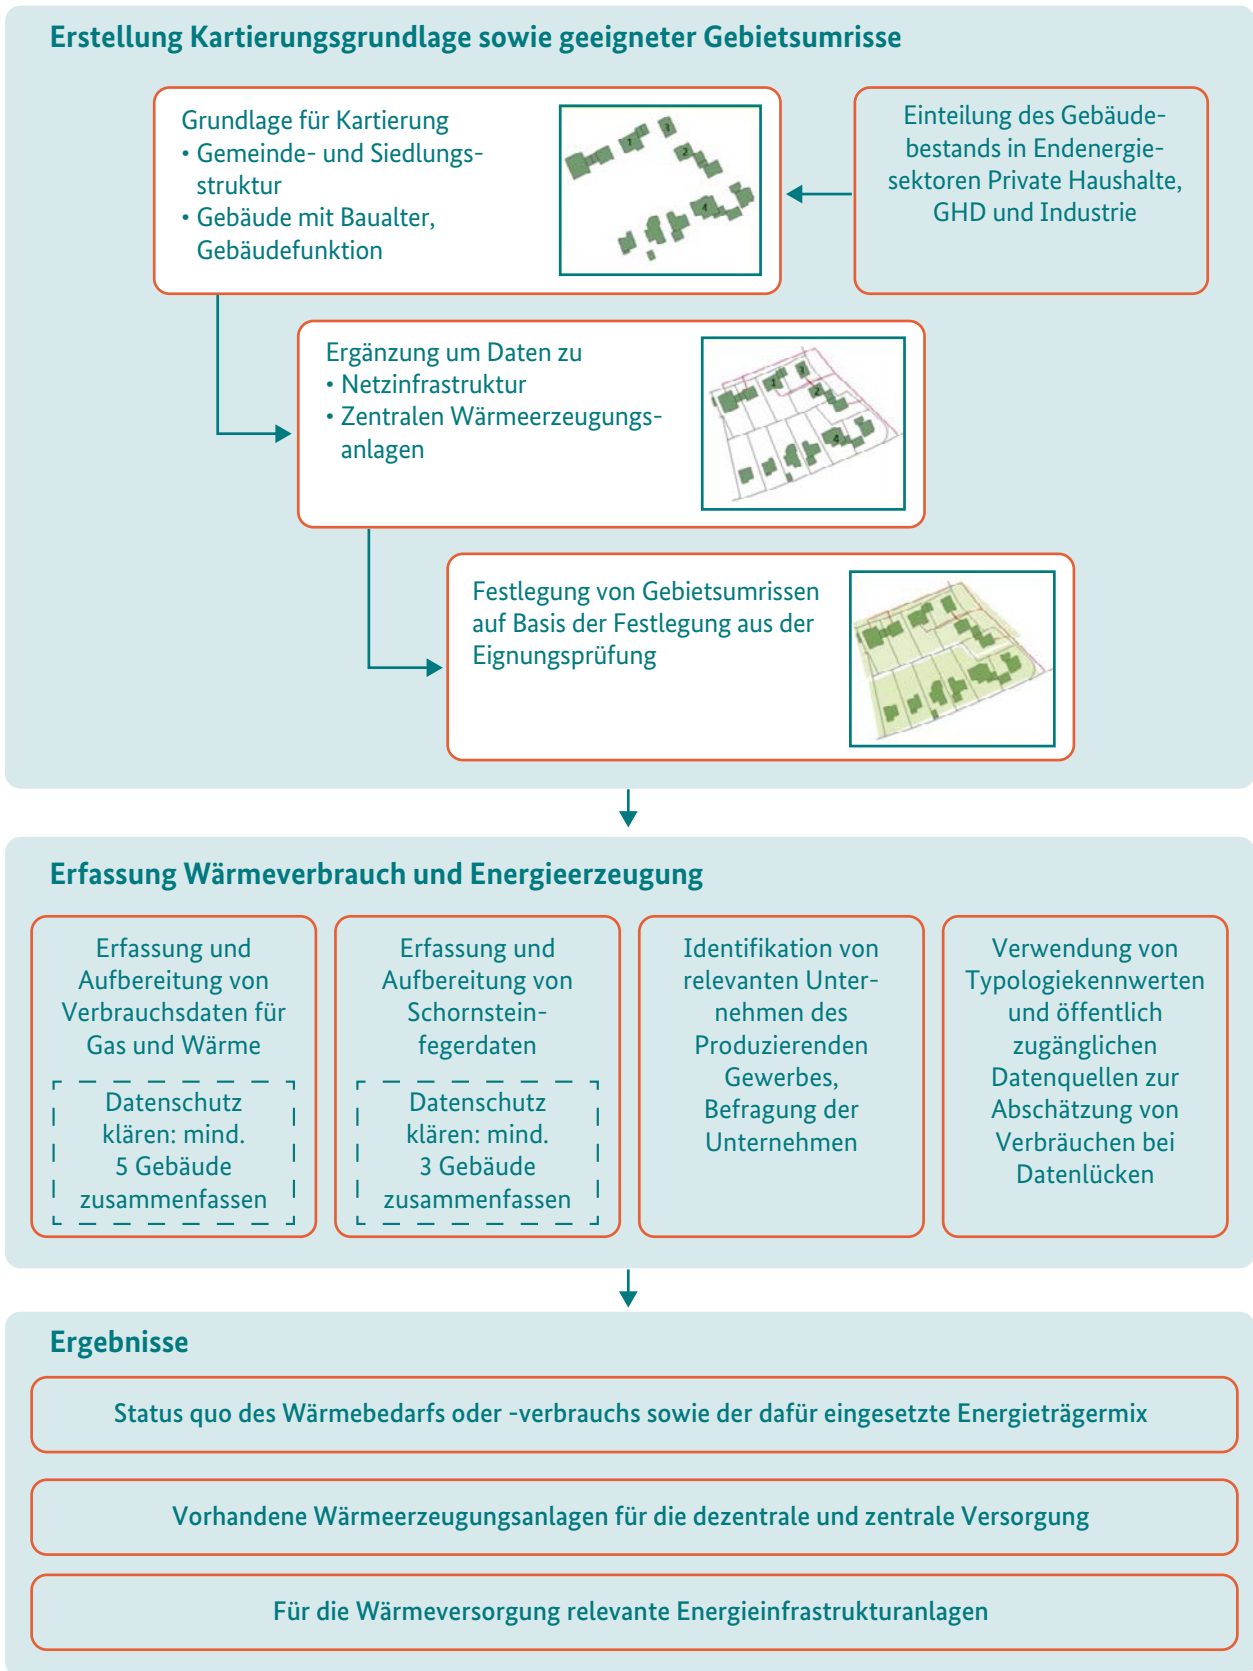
Erstellung Kartierungsgrundlage sowie geeigneter Gebietsumrisse

Grundlage für Kartierung
• Gemeinde- und Siedlungsstruktur
• Gebäude mit Baualter, Gebäudefunktion

Einteilung des Gebäudebestands in Endenergiesektoren Private Haushalte, GHD und Industrie

Ergänzung um Daten zu
• Netzinfrastruktur
• Zentralen Wärmeerzeugungsanlagen

Festlegung von Gebietsumrissen auf Basis der Festlegung aus der Eignungsprüfung

Erfassung Wärmeverbrauch und Energieerzeugung

Erfassung und Aufbereitung von Verbrauchsdaten für Gas und Wärme

Datenschutz klären: mind. 5 Gebäude zusammenfassen

Erfassung und Aufbereitung von Schornsteinfegerdaten

Datenschutz klären: mind. 3 Gebäude zusammenfassen

Identifikation von relevanten Unternehmen des Produzierenden Gewerbes, Befragung der Unternehmen

Verwendung von Typologiekennwerten und öffentlich zugänglichen Datenquellen zur Abschätzung von Verbräuchen bei Datenlücken

Ergebnisse

Status quo des Wärmebedarfs oder -verbrauchs sowie der dafür eingesetzte Energieträgermix

Vorhandene Wärmeerzeugungsanlagen für die dezentrale und zentrale Versorgung

Für die Wärmeversorgung relevante Energieinfrastrukturanlagen